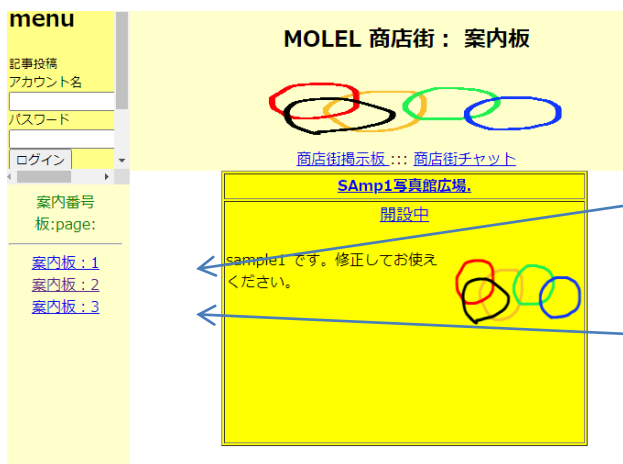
menu

記事投稿
アカウント名

パスワード

ログイン

案内番号板:page:

案内板：1
案内板：2
案内板：3

MOLEL 商店街： 案内板

商店街掲示板 ::: 商店街チャット

SAmp1写真館広場.

開設中

sample1 です。修正してお使えください。